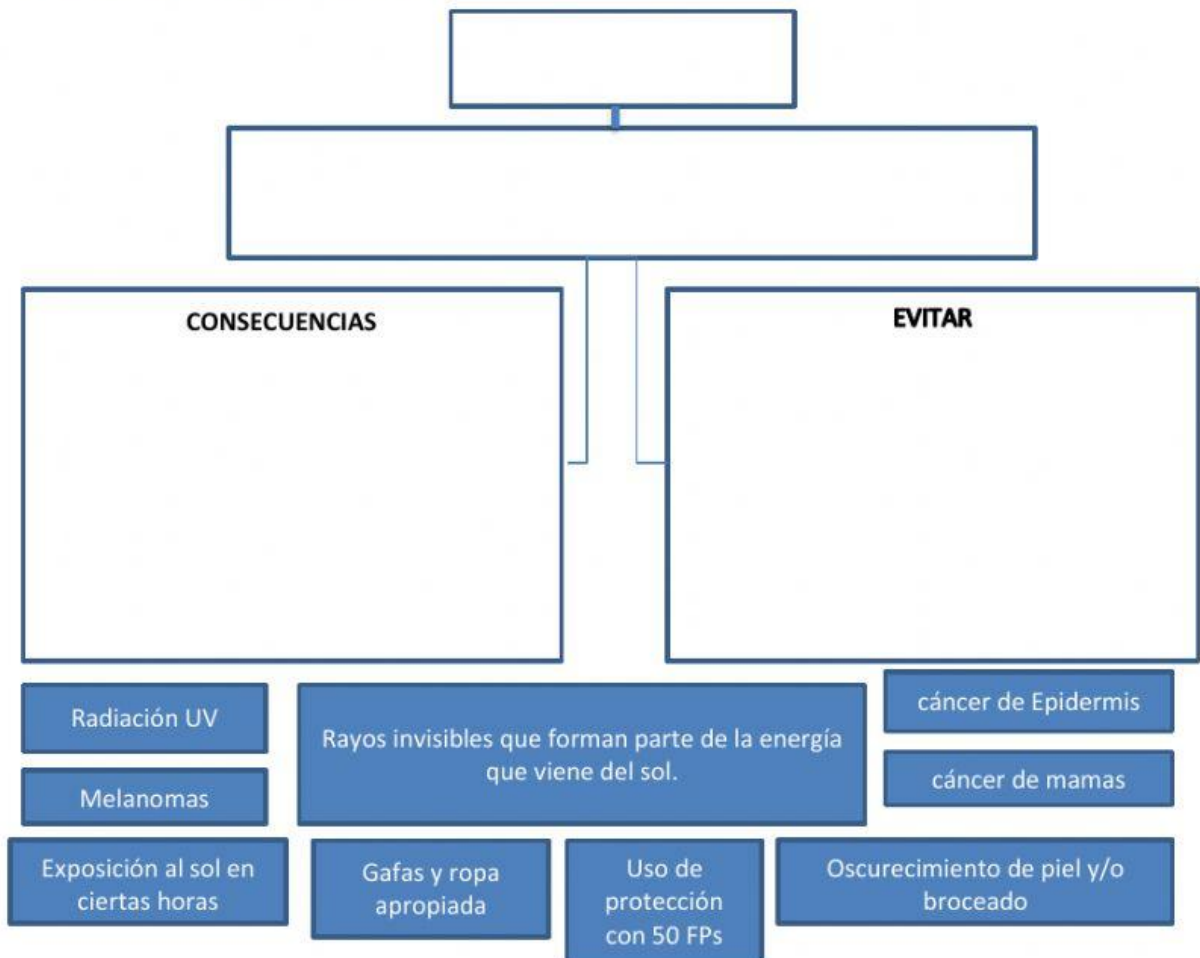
CONSECUENCIAS

EVITAR

Radiación UV

Rayos invisibles que forman parte de la energía que viene del sol.

cáncer de Epidermis

Melanomas

cáncer de mamas

Exposición al sol en ciertas horas

Gafas y ropa apropiada

Uso de protección con 50 FPs

Oscurecimiento de piel y/o broceado